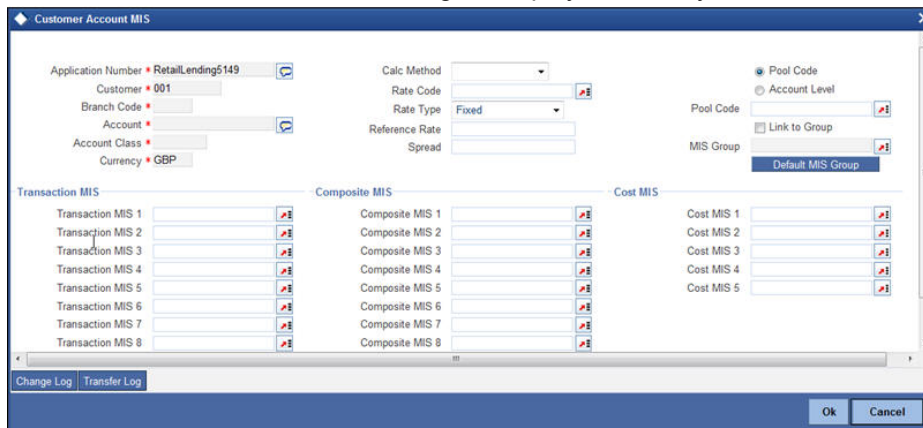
Customer Account MIS

Application Number * RetailLending5149
Customer * 001
Branch Code *
Account *
Account Class *
Currency * GBP

Calc Method
Rate Code
Rate Type Fixed
Reference Rate
Spread

Pool Code
Account Level
Pool Code
Link to Group
MIS Group
Default MIS Group

Transaction MIS
Transaction MIS 1
Transaction MIS 2
Transaction MIS 3
Transaction MIS 4
Transaction MIS 5
Transaction MIS 6
Transaction MIS 7
Transaction MIS 8

Composite MIS
Composite MIS 1
Composite MIS 2
Composite MIS 3
Composite MIS 4
Composite MIS 5
Composite MIS 6
Composite MIS 7
Composite MIS 8

Cost MIS
Cost MIS 1
Cost MIS 2
Cost MIS 3
Cost MIS 4
Cost MIS 5

Change Log Transfer Log

Ok Cancel